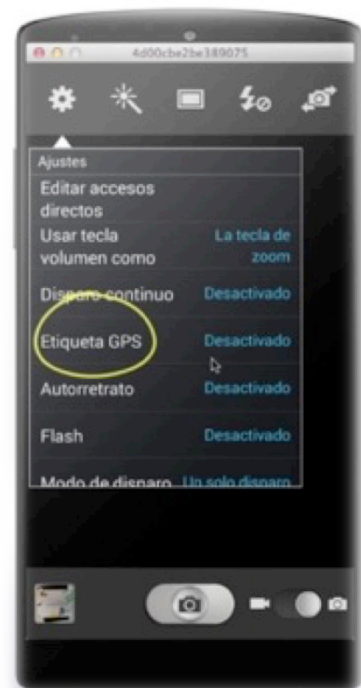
4d00cbe2be389075

Ajustes

Editar accesos directos

Usar tecla volumen como | La tecla de zoom

Disparo continuo | Desactivado

Etiqueta GPS | Desactivado

Autorretrato | Desactivado

Flash | Desactivado

Modo de disparo | Un solo disparo